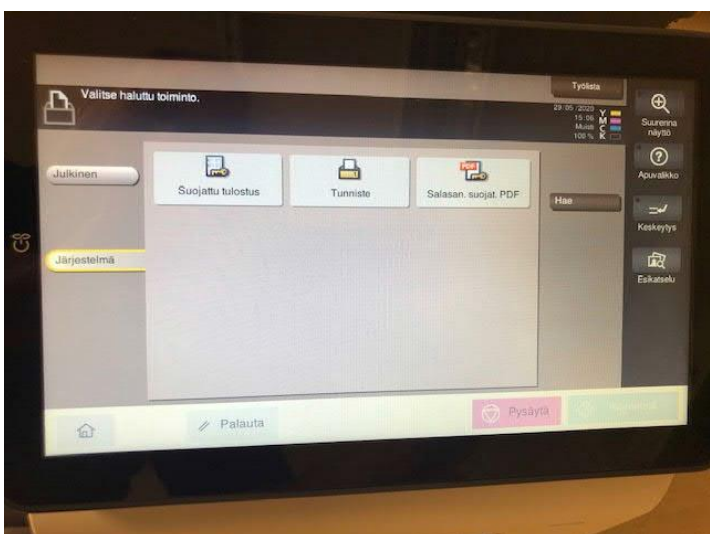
Valitse haluttu toiminto.

Työlista

29/05/2020
15:06
Muisti
100 %
Y
M
C
K

Suurenna näyttö

Apuvalikko

Keskeytys

Esikatselu

Julkinen

Järjestelmä

Suojattu tulostus

Tunniste

PDF
Salasan. suojat. PDF

Hae

Palauta

Pysäytä

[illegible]